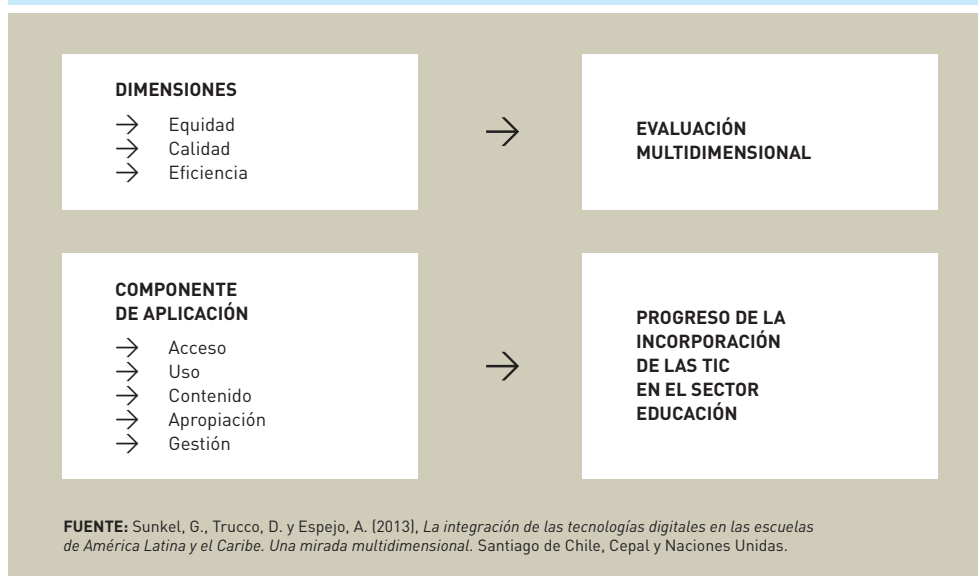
DIMENSIONES

→ Equidad
→ Calidad
→ Eficiencia

→

EVALUACIÓN MULTIDIMENSIONAL

COMPONENTE DE APLICACIÓN

→ Acceso
→ Uso
→ Contenido
→ Apropiación
→ Gestión

→

PROGRESO DE LA INCORPORACIÓN DE LAS TIC EN EL SECTOR EDUCACIÓN

FUENTE: Sunkel, G., Trucco, D. y Espejo, A. (2013), La integración de las tecnologías digitales en las escuelas de América Latina y el Caribe. Una mirada multidimensional. Santiago de Chile, Cepal y Naciones Unidas.